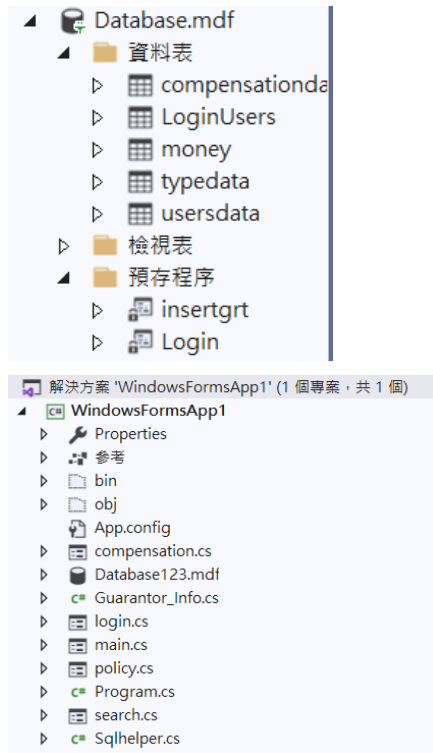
Database.mdf
資料表
compensationda
LoginUsers
money
typedata
usersdata
檢視表
預存程序
insertgrt
Login

解決方案 'WindowsFormsApp1' (1 個專案，共 1 個)
WindowsFormsApp1
Properties
參考
bin
obj
App.config
compensation.cs
Database123.mdf
Guarantor_Info.cs
login.cs
main.cs
policy.cs
Program.cs
search.cs
Sqlhelper.cs